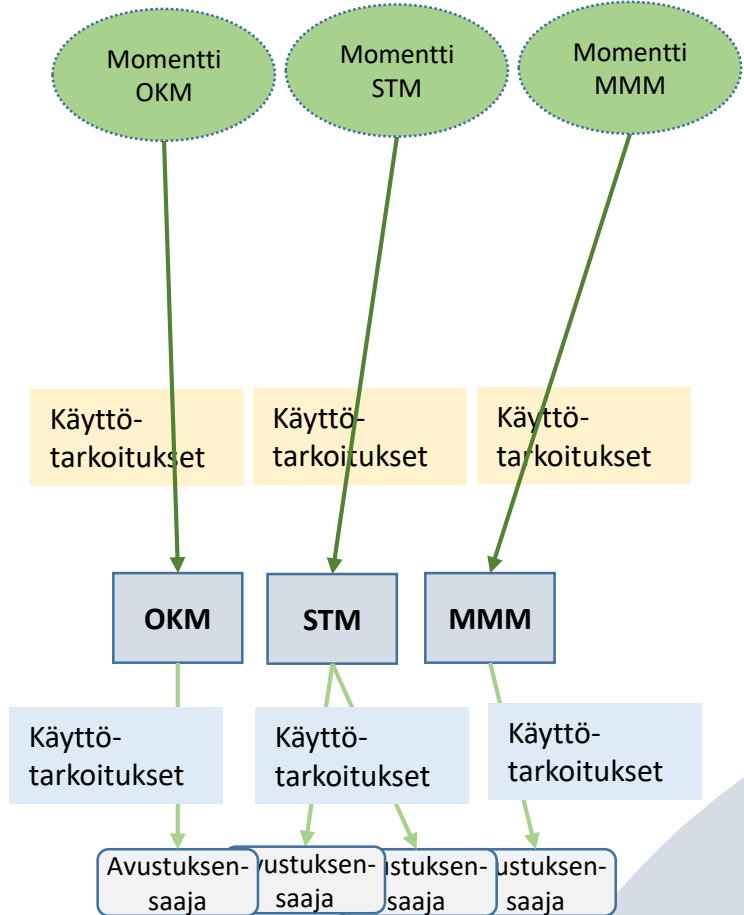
Momentti OKM

Momentti STM

Momentti MMM

Käyttötarkoitukset

Käyttötarkoitukset

Käyttötarkoitukset

OKM

STM

MMM

Käyttötarkoitukset

Käyttötarkoitukset

Käyttötarkoitukset

Avustuksensaaja

vustuksensaaja

vustuksensaaja

vustuksensaaja